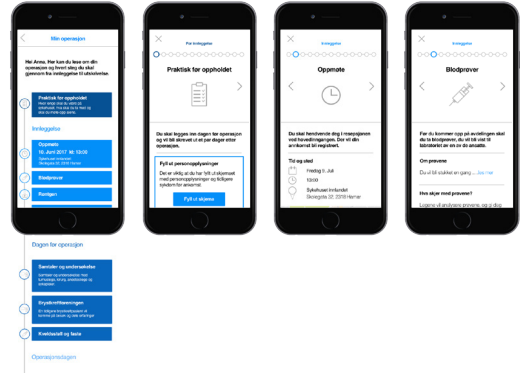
Min operasjon

Hei Anna. Her kan du lese om din operasjon og hvert steg du skal gjennom fra innleggelse til utskrivelse.

Praktisk før oppholdet

Innleggelse

Oppmøte
10. Juni 2017 kl. 10:00

Blodprøver

Røntgen

Dagen før operasjon

Samtaler og undersøkelser

Styrketreningsøvelser

Kveldsmat og faste

Operasjonsdagen

Før innleggelse

Praktisk før oppholdet

Du skal legges inn dagen før operasjon og vi har skrevet ut et par dager etter operasjon.

Fyll ut personopplysninger

Fyll ut skjema

Innleggelse

Oppmøte

Du skal henvende deg i resepsjonen ved hovedinngangen. Der vil din ankomst bli registrert.

Tid og sted

Fredag 9. Juli

10:00

Sykehuset Innlandet
Skolegata 32, 2318 Hamar

Innleggelse

Blodprøver

Før du kommer opp på avdelingen skal du ta blodprøver, du vil bli vist til laboratoriet av en av de ansatte.

Om prøvene

Du vil bli stukket en gang ... Les mer

Hva skjer med prøvene?